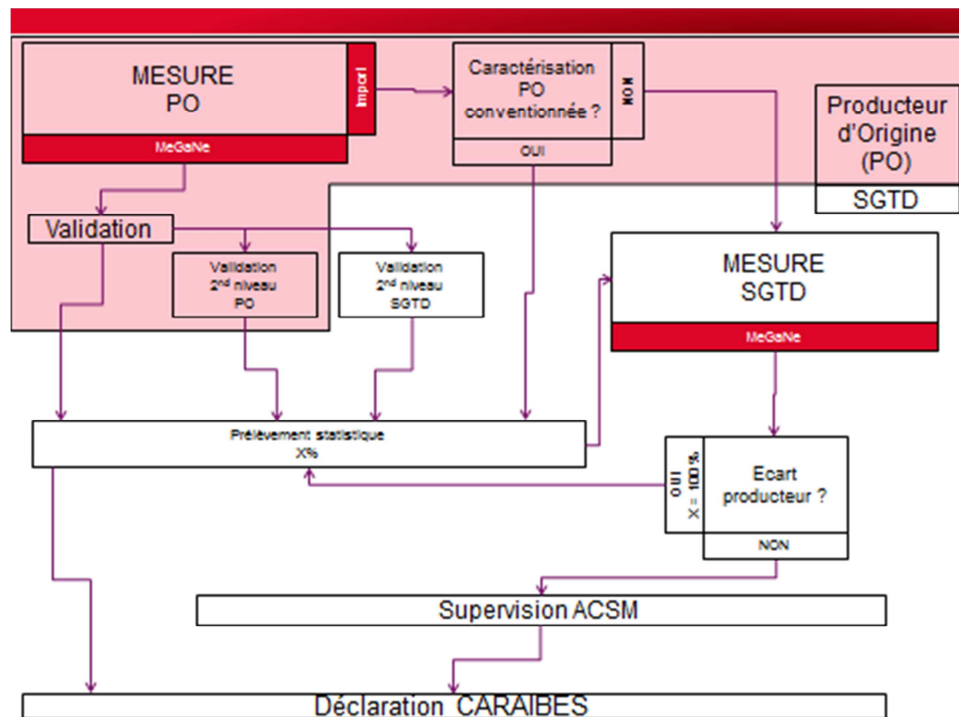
MESURE
PO

Import

MeGaNe

Caractérisation PO conventionnée ?

NON

OUI

Producteur d'Origine (PO)

SGTD

Validation

Validation 2nd niveau PO

Validation 2nd niveau SGTD

MESURE SGTD

MeGaNe

Prélèvement statistique X%

OUI X = 100 %

Ecart producteur ?

NON

Supervision ACSM

Déclaration CARAIBES